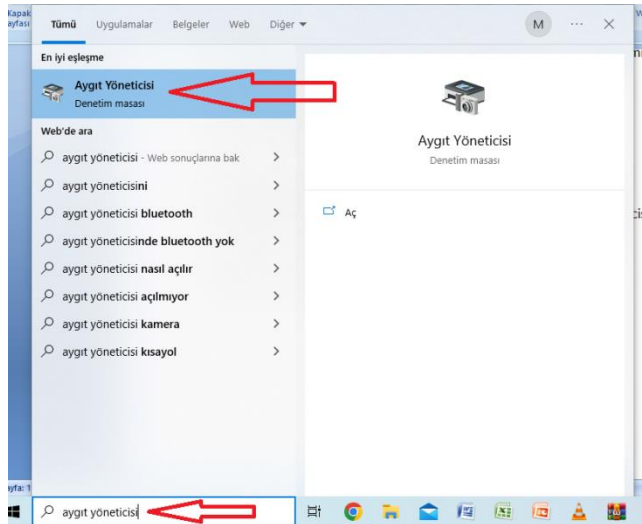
Kapak
ayfası

Tümü Uygulamalar Belgeler Web Diğer ▾ M ··· ×

En iyi eşleşme

Aygıt Yöneticisi
Denetim masası

Web'de ara

aygıt yöneticisi - Web sonuçlarına bak >
aygıt yöneticisini >
aygıt yöneticisi bluetooth >
aygıt yöneticisinde bluetooth yok >
aygıt yöneticisi nasıl açılır >
aygıt yöneticisi açılmıyor >
aygıt yöneticisi kamera >
aygıt yöneticisi kısayol >

Aygıt Yöneticisi
Denetim masası

Aç

ayfa: 1

aygıt yöneticisi